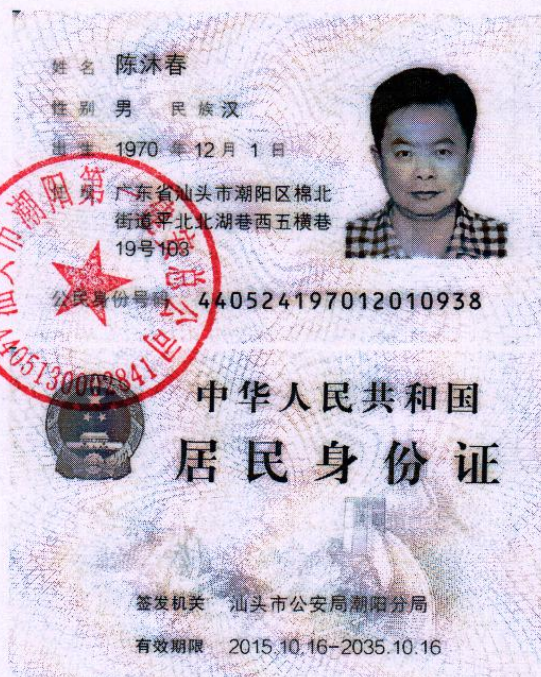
姓名 陈沐春

性别 男 民族 汉

出生 1970 年 12 月 1 日

住址 广东省汕头市潮阳区棉北街道平北北湖巷西五横巷19号103

公民身份号码 440524197012010938

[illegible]市潮阳第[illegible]公司

4405130002841

中华人民共和国

居民身份证

签发机关 汕头市公安局潮阳分局

有效期限 2015.10.16-2035.10.16